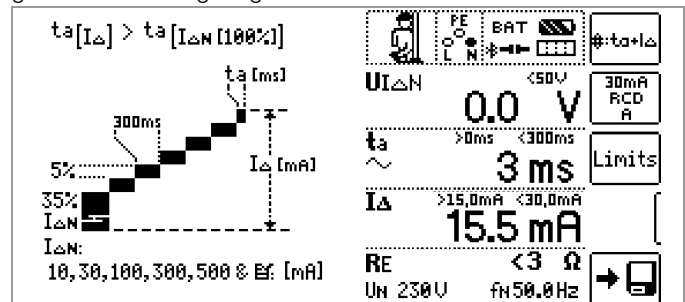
$t_a[I_\Delta] > t_a[I_{\Delta N}[100\%]]$

$t_a$ [ms]

300ms

5%

$I_\Delta$ [mA]

35%

$I_{\Delta N}$

$I_{\Delta N}$:

10, 30, 100, 300, 500 & [mA]

PE

L N

BAT

#:ta+IΔ

UIΔN

<50V

0.0 V

30mA RCD A

ta

>0ms <300ms

3 ms

Limits

IΔ

>15,0mA <30,0mA

15.5 mA

RE

<3 Ω

UN 230V

fN 50.0 Hz